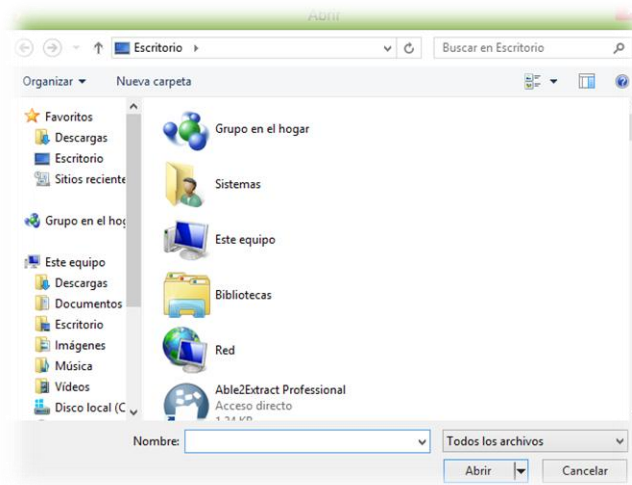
Abrir

Escritorio

Buscar en Escritorio

Organizar ▾ Nueva carpeta

Favoritos
Descargas
Escritorio
Sitios reciente

Grupo en el hog

Este equipo
Descargas
Documentos
Escritorio
Imágenes
Música
Vídeos
Disco local (C

Grupo en el hogar

Sistemas

Este equipo

Bibliotecas

Red

Able2Extract Professional
Acceso directo
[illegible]

Nombre:

Todos los archivos

Abrir

Cancelar